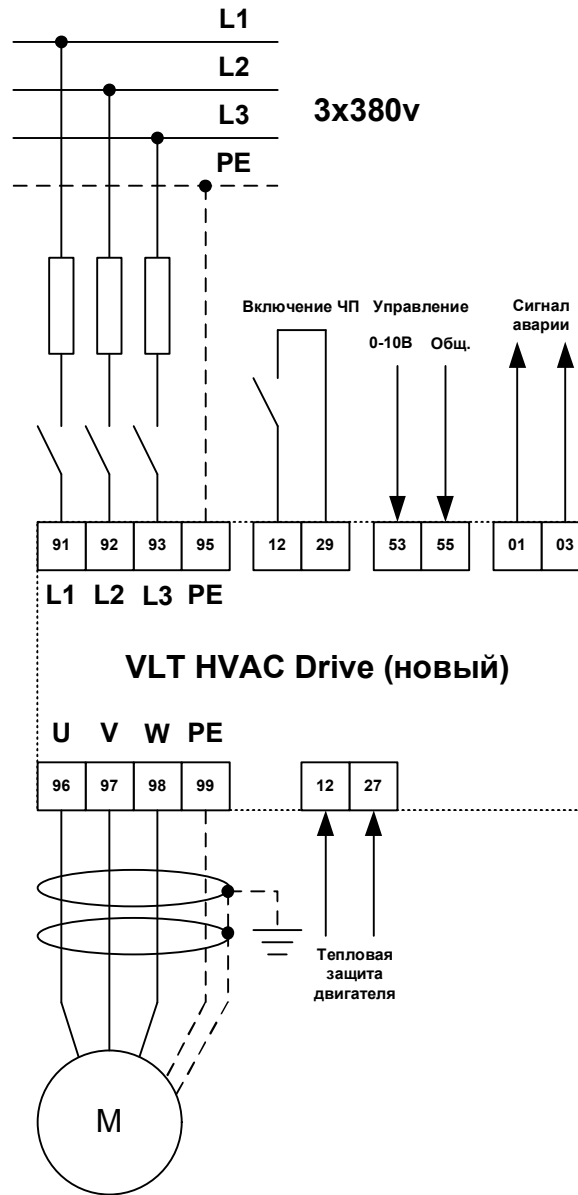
L1
L2
L3
PE
3x380v

Включение ЧП
Управление
0-10В
Общ.
Сигнал аварии

| 91 | 92 | 93 | 95 |
|---|---|---|---|

| 12 | 29 |
|---|---|

| 53 | 55 |
|---|---|

| 01 | 03 |
|---|---|

L1 L2 L3 PE

VLT HVAC Drive (новый)

U V W PE

| 96 | 97 | 98 | 99 |
|---|---|---|---|

| 12 | 27 |
|---|---|

Тепловая защита двигателя

M